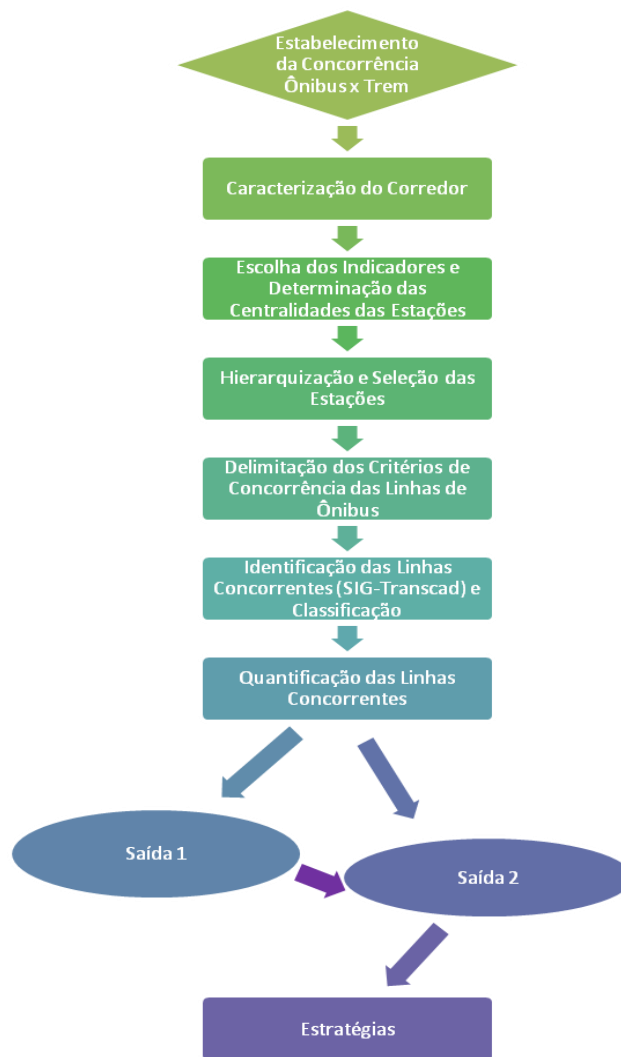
Estabelecimento da Concorrência Ônibus x Trem

Caracterização do Corredor

Escolha dos Indicadores e Determinação das Centralidades das Estações

Hierarquização e Seleção das Estações

Delimitação dos Critérios de Concorrência das Linhas de Ônibus

Identificação das Linhas Concorrentes (SIG-Transcad) e Classificação

Quantificação das Linhas Concorrentes

Saída 1

Saída 2

Estratégias